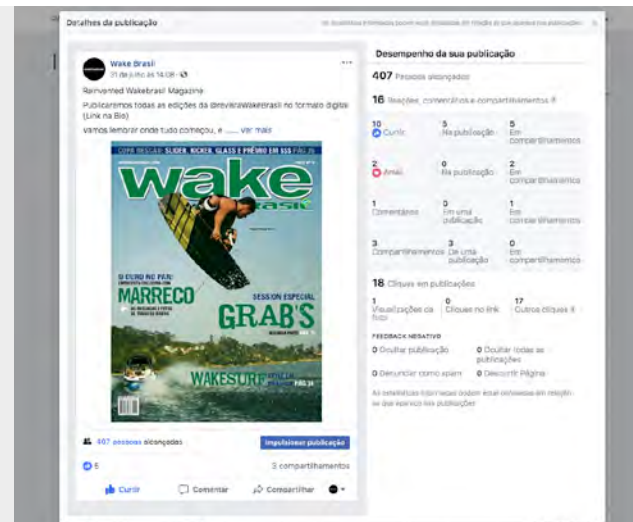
Detalhes da publicação

As estatísticas informadas podem estar atrasadas em relação às que aparecem nas publicações

Wake Brasil
21 de junho às 14:08 · 

Reinvented Wakebrasil Magazine

Publicaremos todas as edições da @revistaWakebrasil no formato digital (Link na Bio)

Vamos lembrar onde tudo começou, e ...... Ver mais

COPA BRASIL: SLIDER, KICKER, GLASS E PRÊMIO EM $$$ PÁG 26

wake
brasil

O OURO NO PAN
MARRECO

SESSION ESPECIAL
GRAB'S

WAKESURF

407 pessoas alcançadas

Impulsionar publicação

5

3 compartilhamentos

Curtir

Comentar

Compartilhar

Desempenho da sua publicação

407 Pessoas alcançadas

16 Reações, comentários e compartilhamentos

10 Curtir | 5 Na publicação | 5 Em compartilhamentos

2 Amei | 0 Na publicação | 2 Em compartilhamentos

1 Comentários | 0 Em uma publicação | 1 Em compartilhamentos

3 Compartilhamentos | 3 De uma publicação | 0 Em compartilhamentos

18 Cliques em publicações

1 Visualizações da foto | 0 Cliques no link | 17 Outros cliques

FEEDBACK NEGATIVO

0 Ocultar publicação | 0 Ocultar todas as publicações

0 Denunciar como spam | 0 Descurtir Página

As estatísticas informadas podem estar atrasadas em relação às que aparecem nas publicações